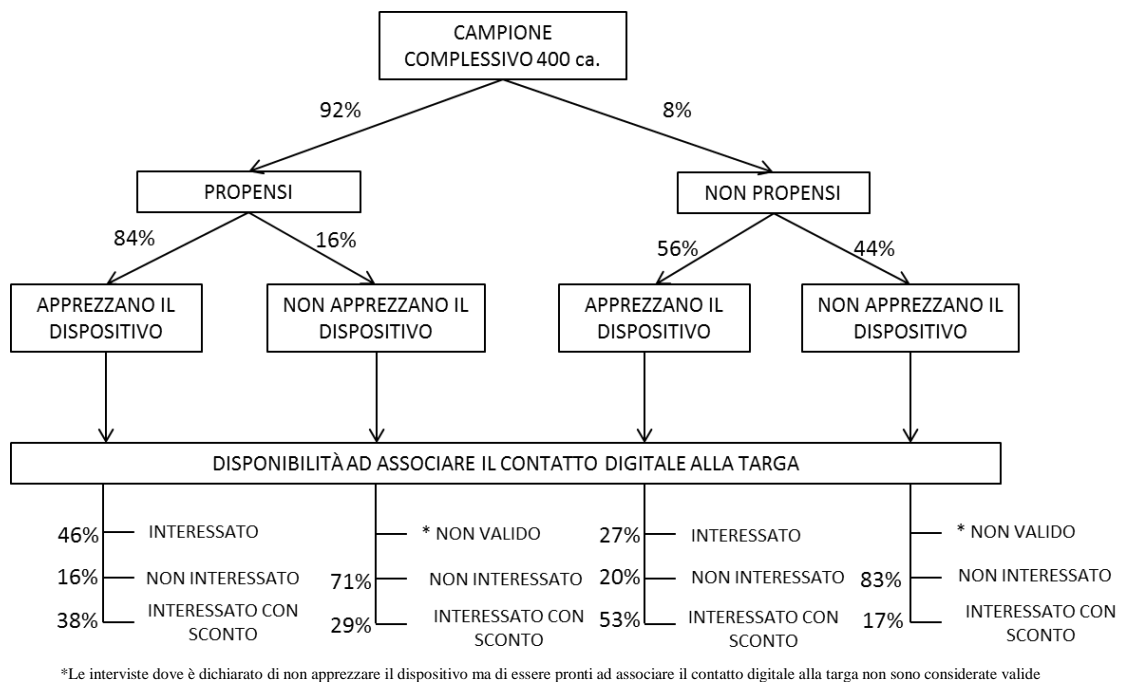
CAMPIONE COMPLESSIVO 400 ca.

92%

8%

PROPENSI

NON PROPENSI

84%

16%

56%

44%

APPREZZANO IL DISPOSITIVO

NON APPREZZANO IL DISPOSITIVO

APPREZZANO IL DISPOSITIVO

NON APPREZZANO IL DISPOSITIVO

DISPONIBILITÀ AD ASSOCIARE IL CONTATTO DIGITALE ALLA TARGA

46% INTERESSATO
16% NON INTERESSATO
38% INTERESSATO CON SCONTO

* NON VALIDO
71% NON INTERESSATO
29% INTERESSATO CON SCONTO

27% INTERESSATO
20% NON INTERESSATO
53% INTERESSATO CON SCONTO

* NON VALIDO
83% NON INTERESSATO
17% INTERESSATO CON SCONTO

*Le interviste dove è dichiarato di non apprezzare il dispositivo ma di essere pronti ad associare il contatto digitale alla targa non sono considerate valide